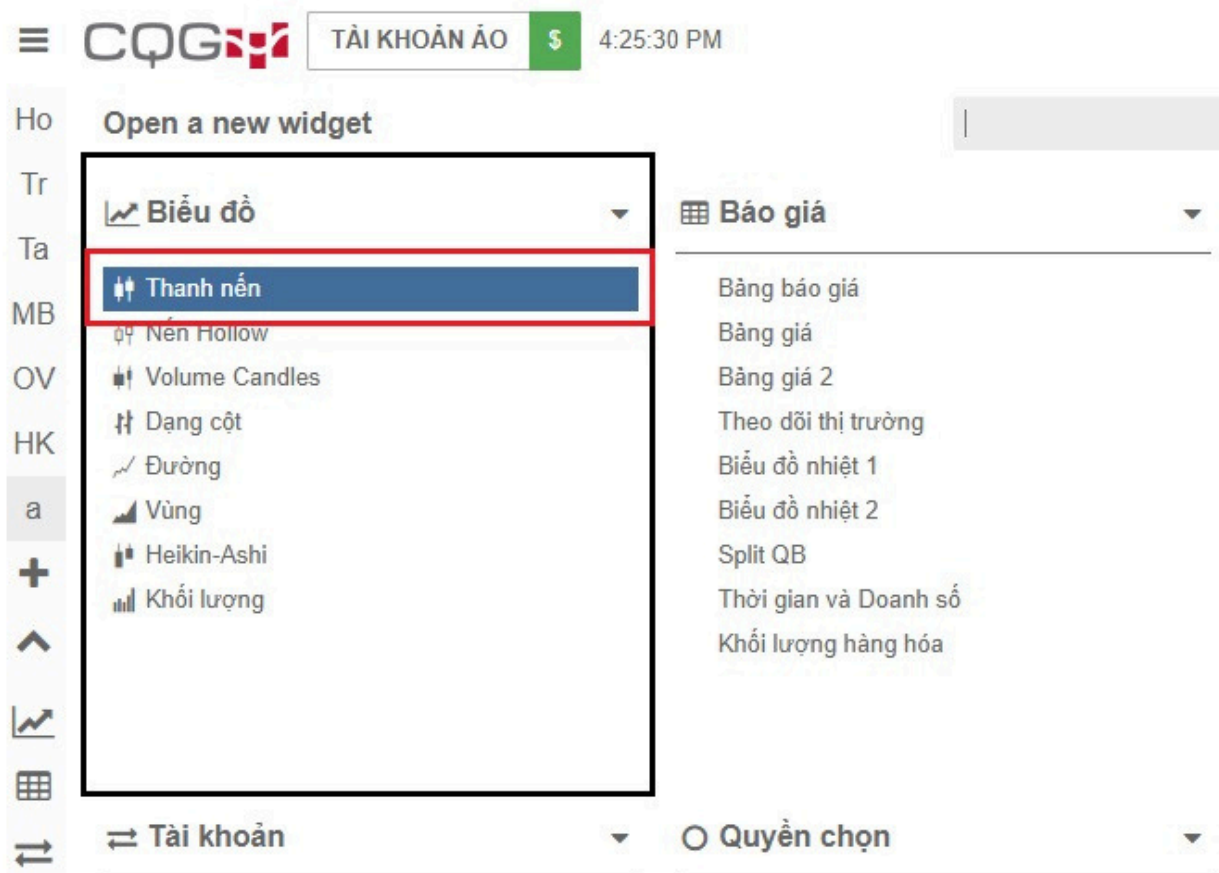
CQG TÀI KHOẢN ẢO $ 4:25:30 PM

Ho
Tr
Ta
MB
OV
HK
a

Open a new widget

Biểu đồ

Thanh nến
Nến Hollow
Volume Candles
Dạng cột
Đường
Vùng
Heikin-Ashi
Khối lượng

Báo giá

Bảng báo giá
Bảng giá
Bảng giá 2
Theo dõi thị trường
Biểu đồ nhiệt 1
Biểu đồ nhiệt 2
Split QB
Thời gian và Doanh số
Khối lượng hàng hóa

Tài khoản

Quyền chọn